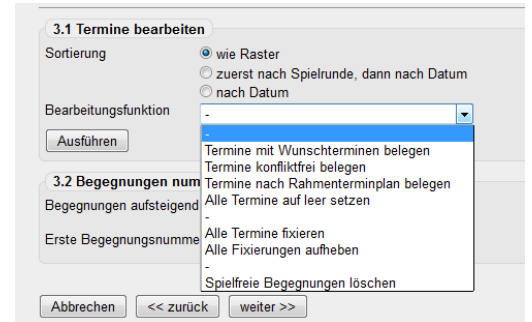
3.1 Termine bearbeiten

Sortierung
wie Raster
zuerst nach Spielrunde, dann nach Datum
nach Datum

Bearbeitungsfunktion
-

Ausführen

-
Termine mit Wunschterminen belegen
Termine konfliktfrei belegen
Termine nach Rahmenterminplan belegen
Alle Termine auf leer setzen
-
Alle Termine fixieren
Alle Fixierungen aufheben
-
Spielfreie Begegnungen löschen

3.2 Begegnungen num

Begegnungen aufsteigend

Erste Begegnungsnumme

Abbrechen
<< zurück
weiter >>